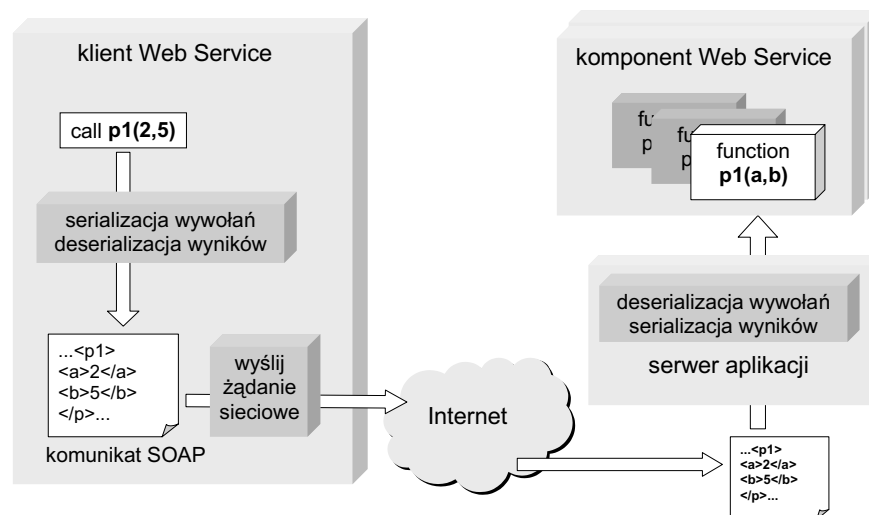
klient Web Service

call **p1(2,5)**

serializacja wywołań deserializacja wyników

...<p1>
<a>2</a>
<b>5</b>
</p>...

komunikat SOAP

wyślij żądanie sieciowe

Internet

komponent Web Service

fu p

fu p

function **p1(a,b)**

deserializacja wywołań serializacja wyników

serwer aplikacji

...<p1>
<a>2</a>
<b>5</b>
</p>...